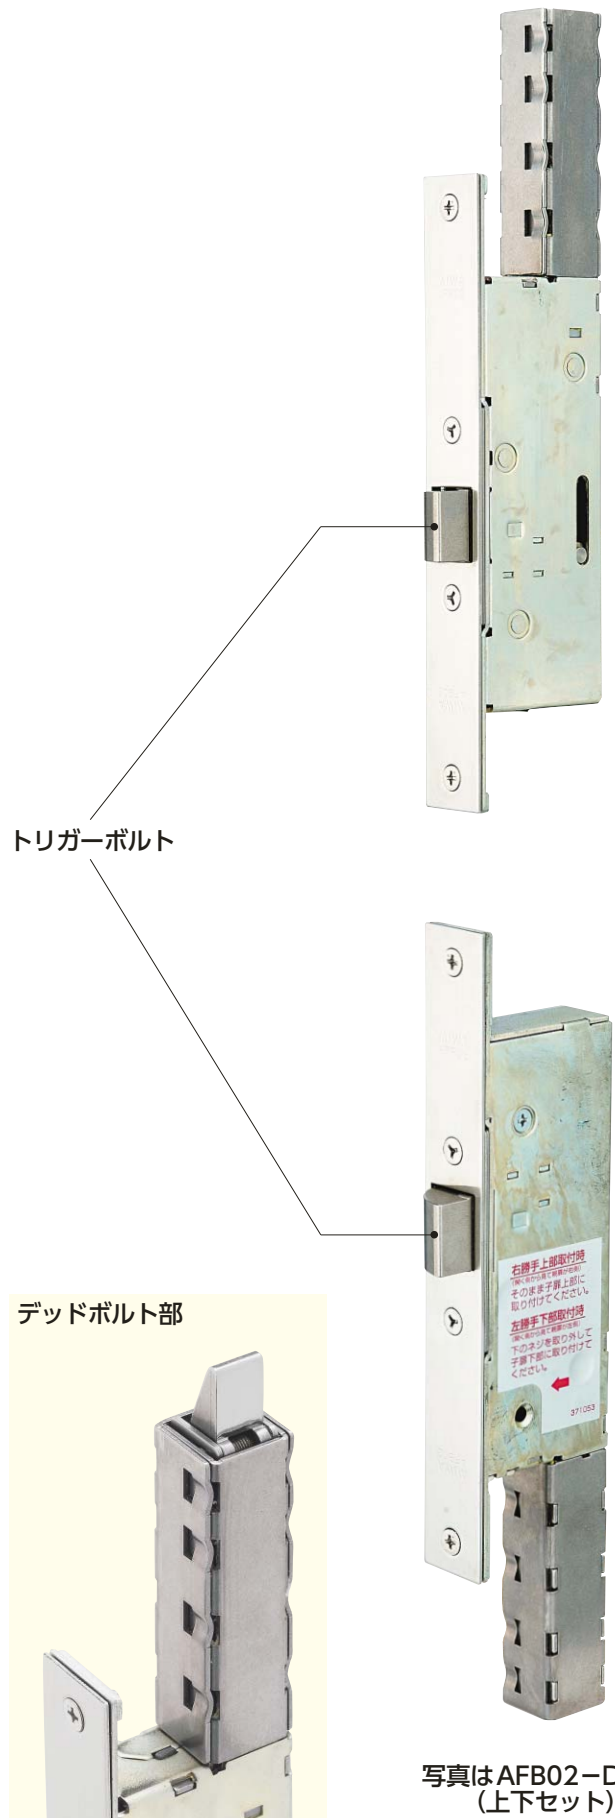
トリガーボルト

右勝手上部取付時
(室内側から見て)
そのまま子扉上部に
取り付けてください。
左勝手下部取付時
(室内側から見て)
下のネジを取り外して
子扉下部に取り付けて
ください。
371053

デッドボルト部

写真はAFB02−D
(上下セット)